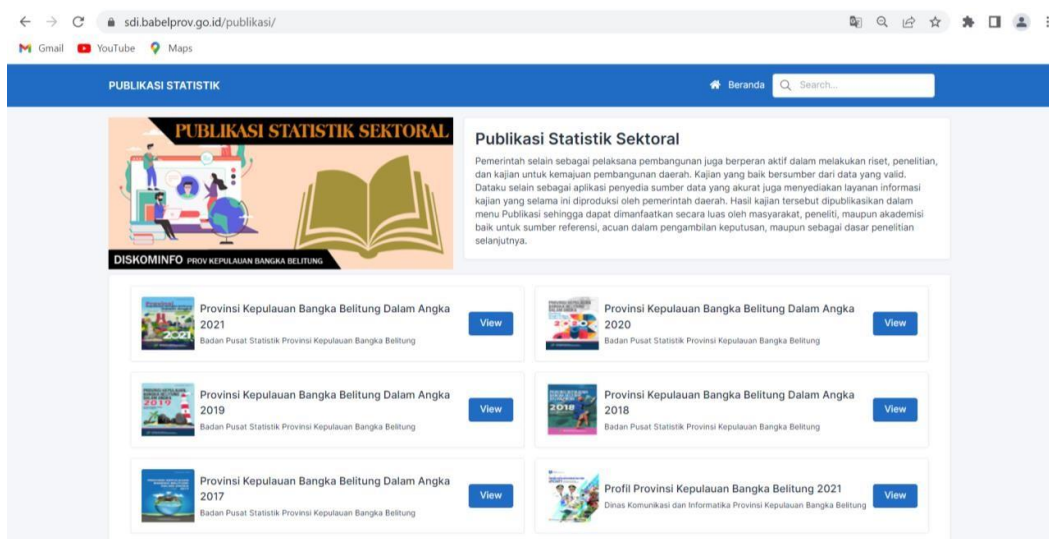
sdi.babelprov.go.id/publikasi/

Gmail YouTube Maps

PUBLIKASI STATISTIK

Beranda Search...

PUBLIKASI STATISTIK SEKTORAL

DISKOMINFO PROV KEPULAUAN BANGKA BELITUNG

Publikasi Statistik Sektoral

Pemerintah selain sebagai pelaksana pembangunan juga berperan aktif dalam melakukan riset, penelitian, dan kajian untuk kemajuan pembangunan daerah. Kajian yang baik bersumber dari data yang valid. Dataku selain sebagai aplikasi penyedia sumber data yang akurat juga menyediakan layanan informasi kajian yang selama ini diproduksi oleh pemerintah daerah. Hasil kajian tersebut dipublikasikan dalam menu Publikasi sehingga dapat dimanfaatkan secara luas oleh masyarakat, peneliti, maupun akademisi baik untuk sumber referensi, acuan dalam pengambilan keputusan, maupun sebagai dasar penelitian selanjutnya.

Provinsi Kepulauan Bangka Belitung Dalam Angka 2021
Badan Pusat Statistik Provinsi Kepulauan Bangka Belitung
View

Provinsi Kepulauan Bangka Belitung Dalam Angka 2020
Badan Pusat Statistik Provinsi Kepulauan Bangka Belitung
View

Provinsi Kepulauan Bangka Belitung Dalam Angka 2019
Badan Pusat Statistik Provinsi Kepulauan Bangka Belitung
View

Provinsi Kepulauan Bangka Belitung Dalam Angka 2018
Badan Pusat Statistik Provinsi Kepulauan Bangka Belitung
View

Provinsi Kepulauan Bangka Belitung Dalam Angka 2017
Badan Pusat Statistik Provinsi Kepulauan Bangka Belitung
View

Profil Provinsi Kepulauan Bangka Belitung 2021
Dinas Komunikasi dan Informatika Provinsi Kepulauan Bangka Belitung
View